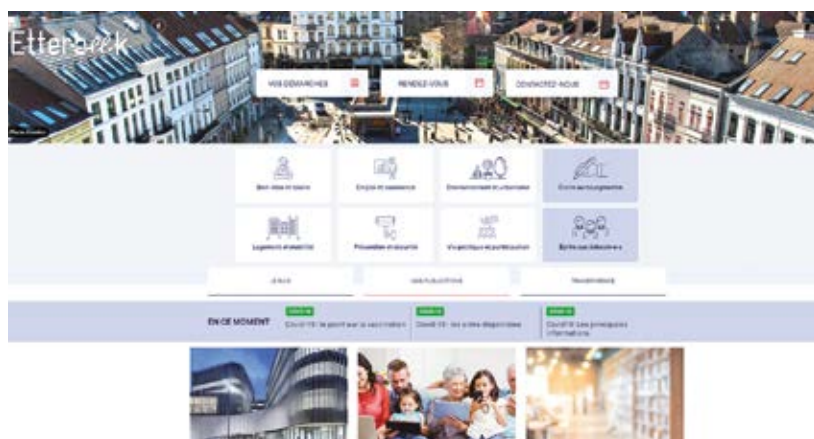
Etterbeek

VOS DÉMARCHES

RENDEZ-VOUS

CONTACTEZ-NOUS

Bien-être et loisirs

Emploi et assistance

Environnement et urbanisme

Entre sans rendez-vous

Logement et mobilité

Prévention et sécurité

Vie politique et participation

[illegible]

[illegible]

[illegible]

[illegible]

EN CE MOMENT

COVID-19

Covid-19 : le point sur la vaccination

COVID-19

Covid-19 : les aides disponibles

COVID-19

Covid-19 : Les principales informations